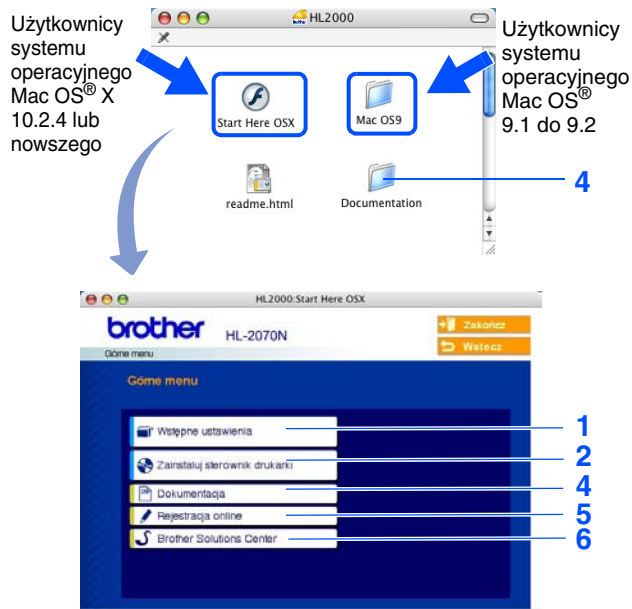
Użytkownicy systemu operacyjnego Mac OS® X 10.2.4 lub nowszego

HL2000

Start Here OSX

Mac OS9

Użytkownicy systemu operacyjnego Mac OS® 9.1 do 9.2

readme.html

Documentation

4

HL2000:Start Here OSX

brother HL-2070N

Górne menu

Zakończ

Wstecz

Górne menu

Wstępne ustawienia

1

Zainstaluj sterownik drukarki

2

Dokumentacja

4

Rejestracja online

5

Brother Solutions Center

6